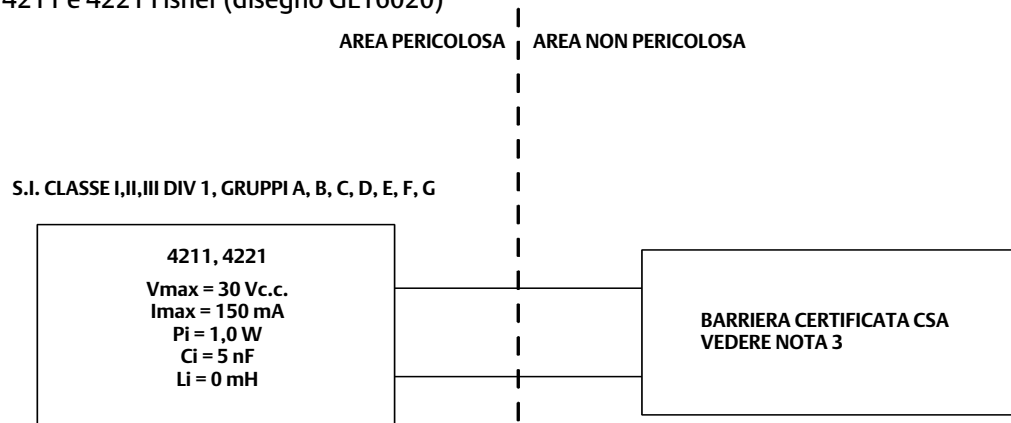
4211 e 4221 Fisher (disegno GE10020)

AREA PERICOLOSA

AREA NON PERICOLOSA

S.I. CLASSE I,II,III DIV 1, GRUPPI A, B, C, D, E, F, G

4211, 4221

Vmax = 30 Vc.c.
Imax = 150 mA
Pi = 1,0 W
Ci = 5 nF
Li = 0 mH

BARRIERA CERTIFICATA CSA
VEDERE NOTA 3